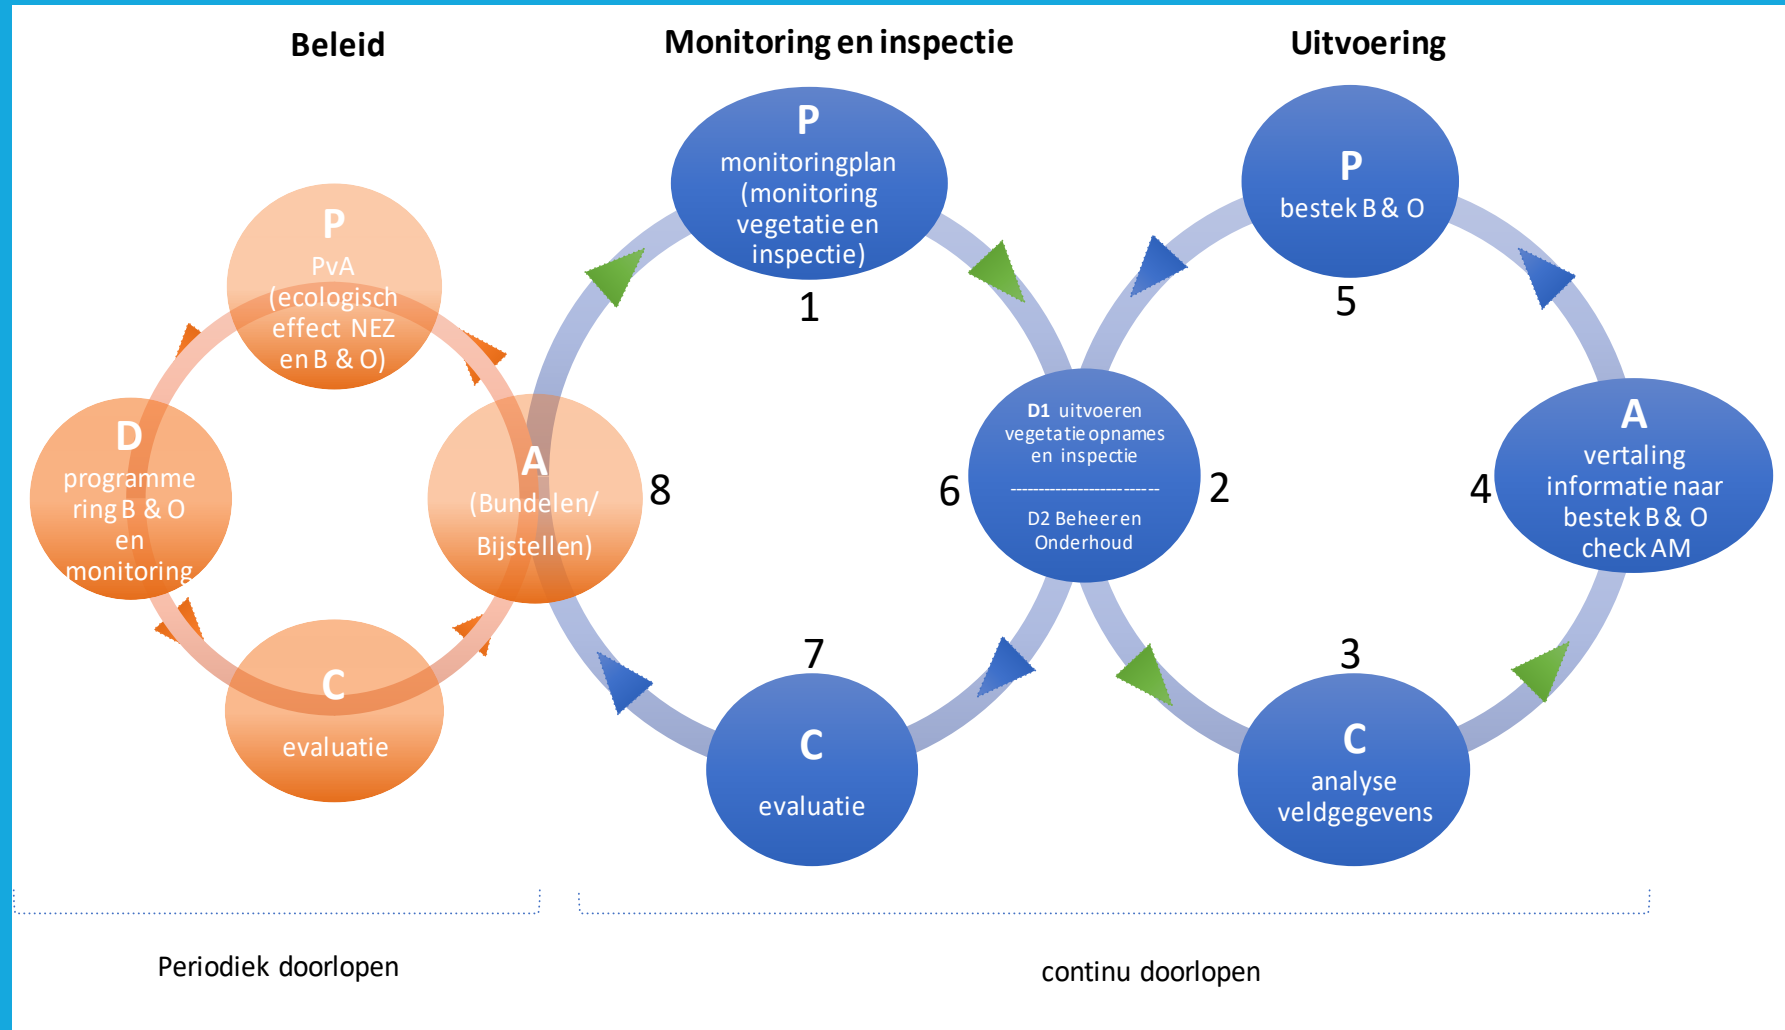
Beleid

Monitoring en inspectie

Uitvoering

P
PvA
(ecologisch effect NEZ en B & O)

D
programmering B & O en monitoring

A
(Bundelen/ Bijstellen)

C
evaluatie

P
monitoringplan (monitoring vegetatie en inspectie)

1

8

6

D1 uitvoeren vegetatie opnames en inspectie
-------------------------
D2 Beheer en Onderhoud

2

7

C
evaluatie

P
bestek B & O

5

4

A
vertaling informatie naar bestek B & O check AM

3

C
analyse veldgegevens

Periodiek doorlopen

continu doorlopen